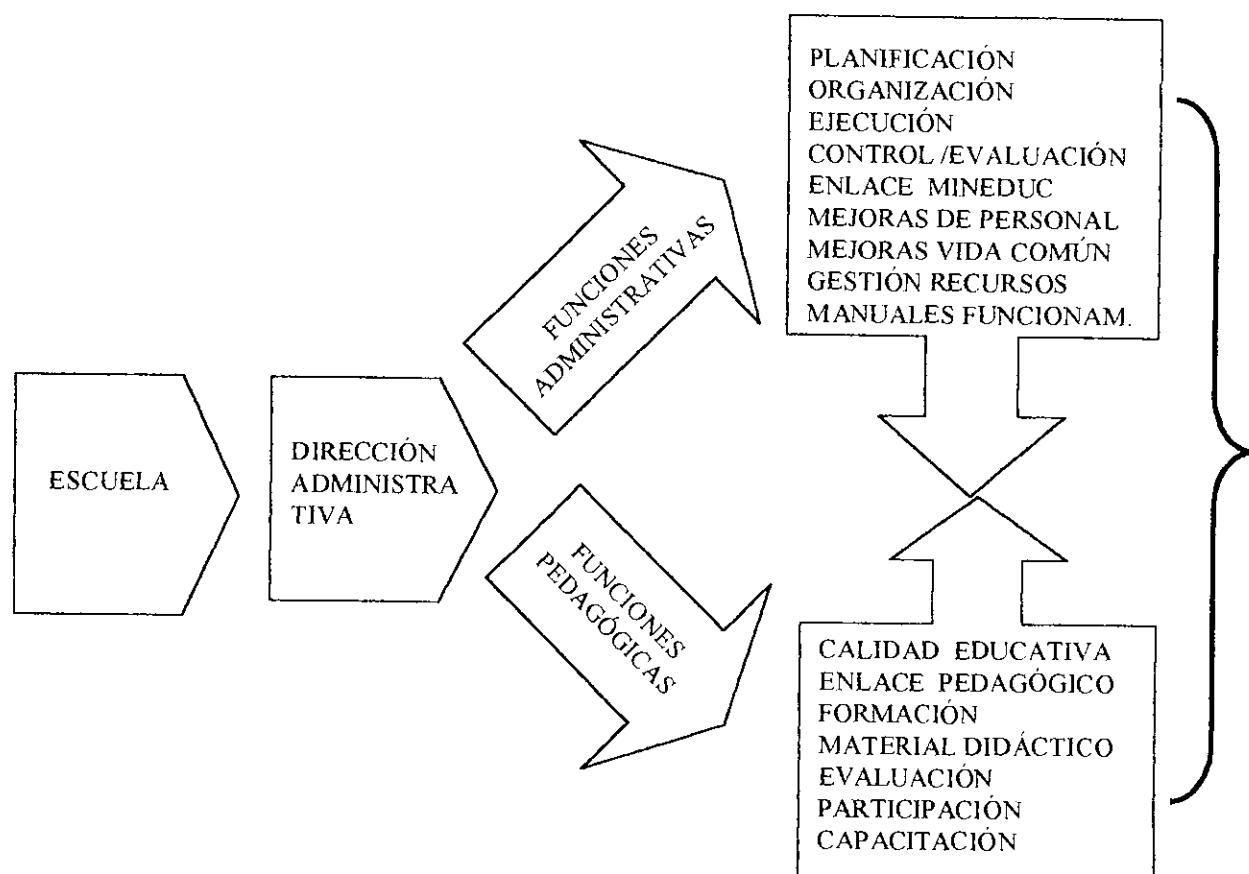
ESCUELA

DIRECCIÓN ADMINISTRA TIVA

FUNCIONES ADMINISTRATIVAS

FUNCIONES PEDAGÓGICAS

PLANIFICACIÓN
ORGANIZACIÓN
EJECUCIÓN
CONTROL /EVALUACIÓN
ENLACE MINEDUC
MEJORAS DE PERSONAL
MEJORAS VIDA COMÚN
GESTIÓN RECURSOS
MANUALES FUNCIONAM.

CALIDAD EDUCATIVA
ENLACE PEDAGÓGICO
FORMACIÓN
MATERIAL DIDÁCTICO
EVALUACIÓN
PARTICIPACIÓN
CAPACITACIÓN